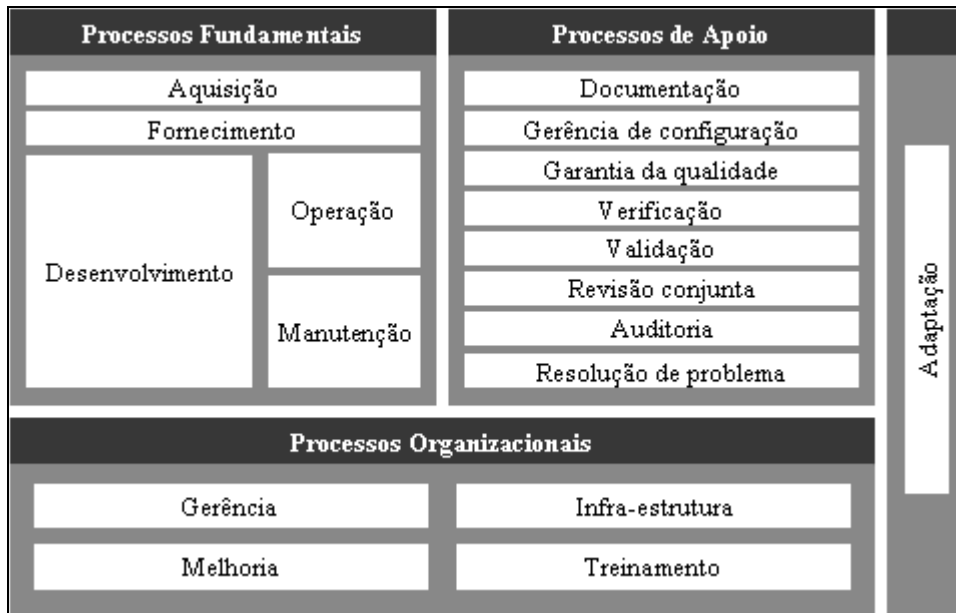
Processos Fundamentais

Aquisição

Fornecimento

Desenvolvimento

Operação

Manutenção

Processos de Apoio

Documentação

Gerência de configuração

Garantia da qualidade

Verificação

Validação

Revisão conjunta

Auditoria

Resolução de problema

Adaptação

Processos Organizacionais

Gerência

Infra-estrutura

Melhoria

Treinamento